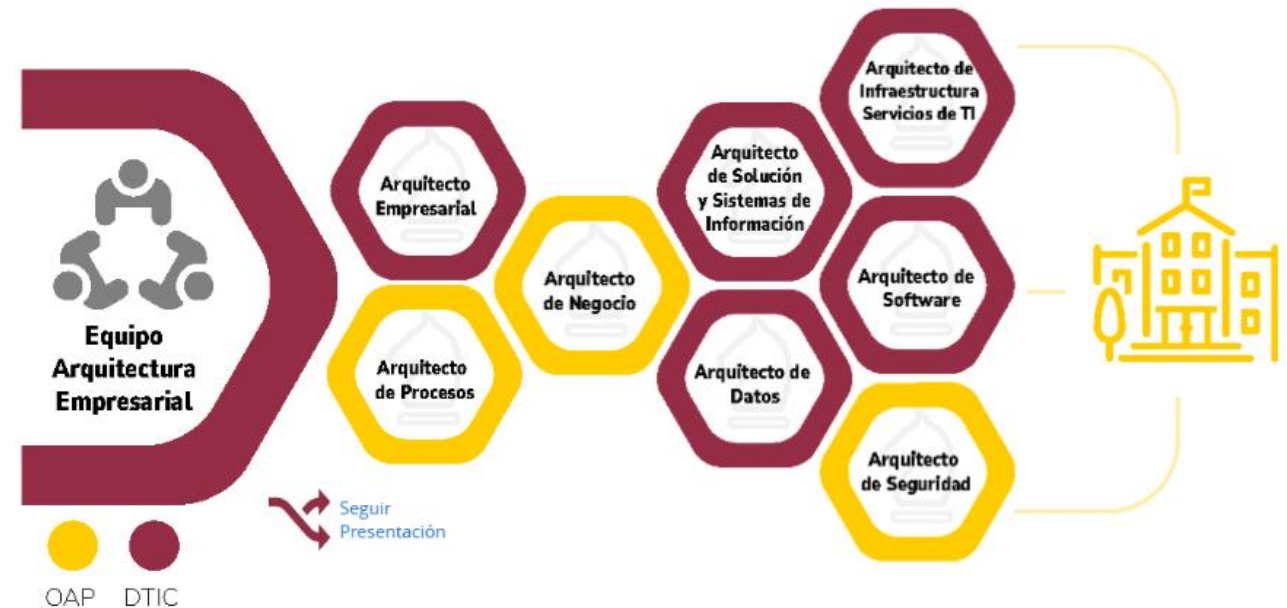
Equipo Arquitectura Empresarial

Arquitecto Empresarial

Arquitecto de Procesos

Arquitecto de Negocio

Arquitecto de Solución y Sistemas de Información

Arquitecto de Datos

Arquitecto de Infraestructura Servicios de TI

Arquitecto de Software

Arquitecto de Seguridad

Seguir Presentación

OAP DTIC